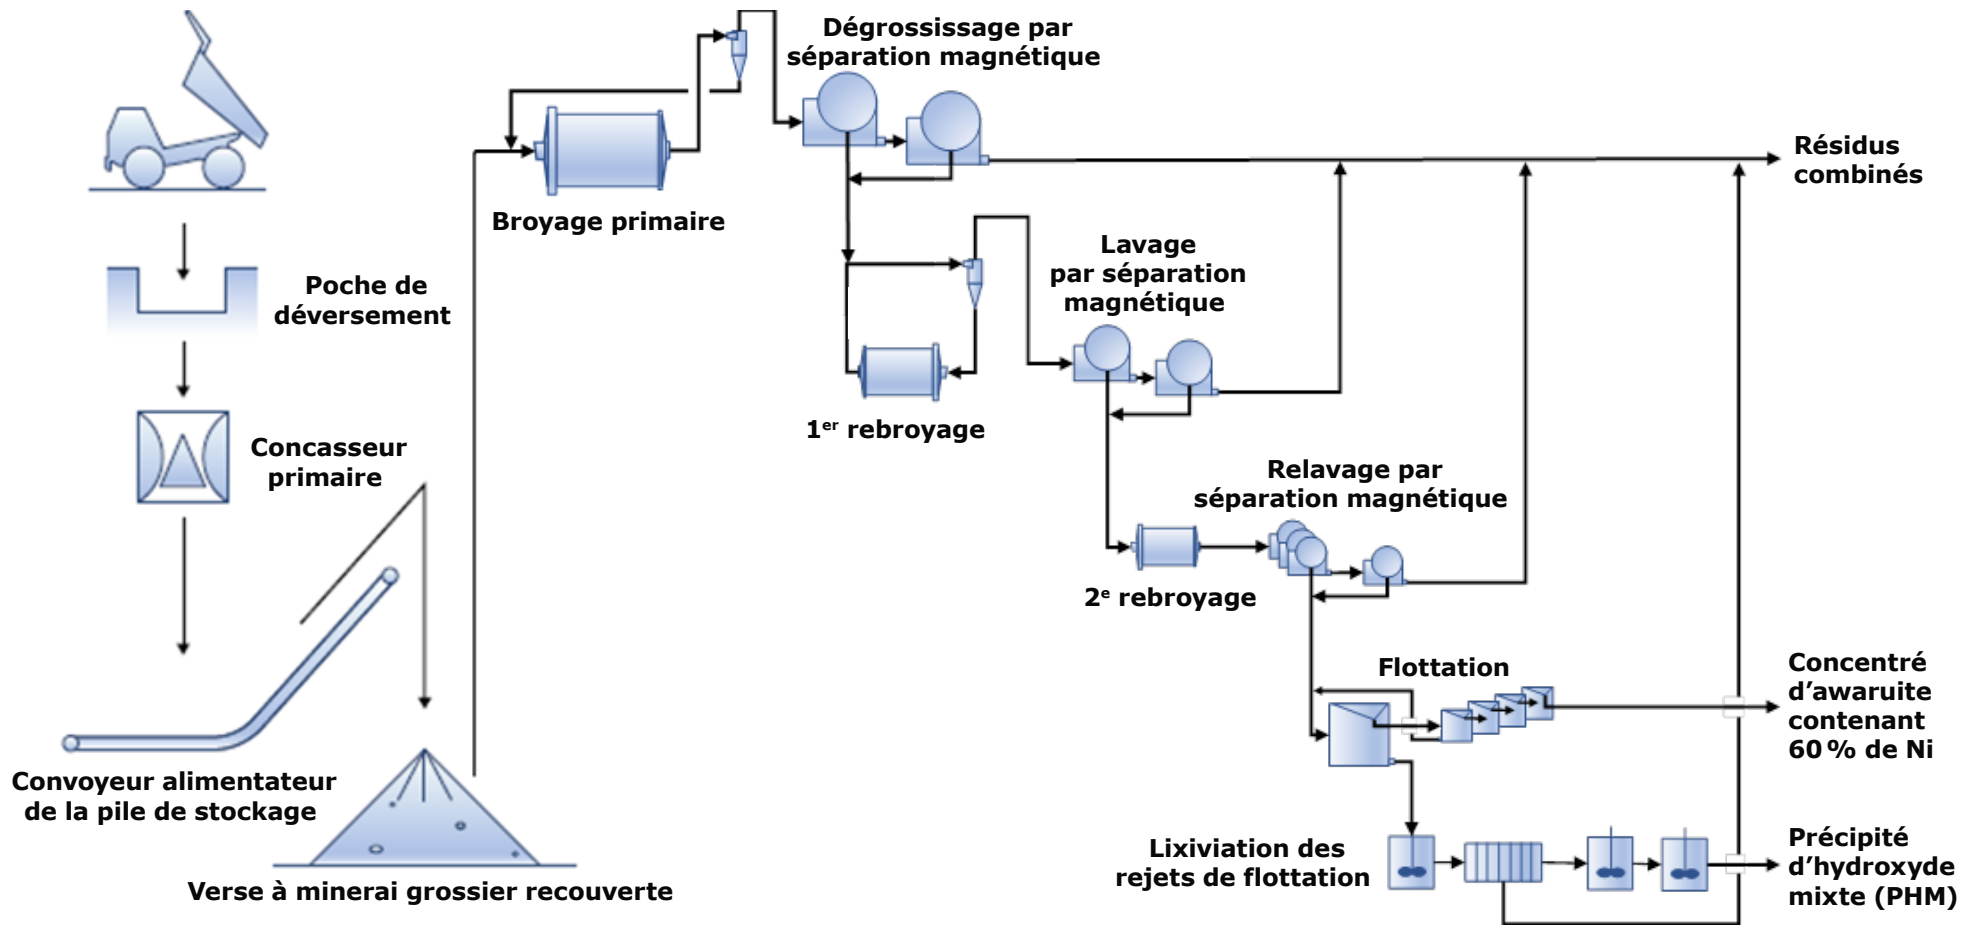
Poche de déversement

Concasseur primaire

Convoyeur alimentateur de la pile de stockage

Verse à minerai grossier recouverte

Broyage primaire

Dégrossissage par séparation magnétique

Résidus combinés

1$^{er}$ rebroyage

Lavage par séparation magnétique

Relavage par séparation magnétique

2$^{e}$ rebroyage

Flottation

Concentré d’awaruite contenant 60 % de Ni

Lixiviation des rejets de flottation

Précipité d’hydroxyde mixte (PHM)